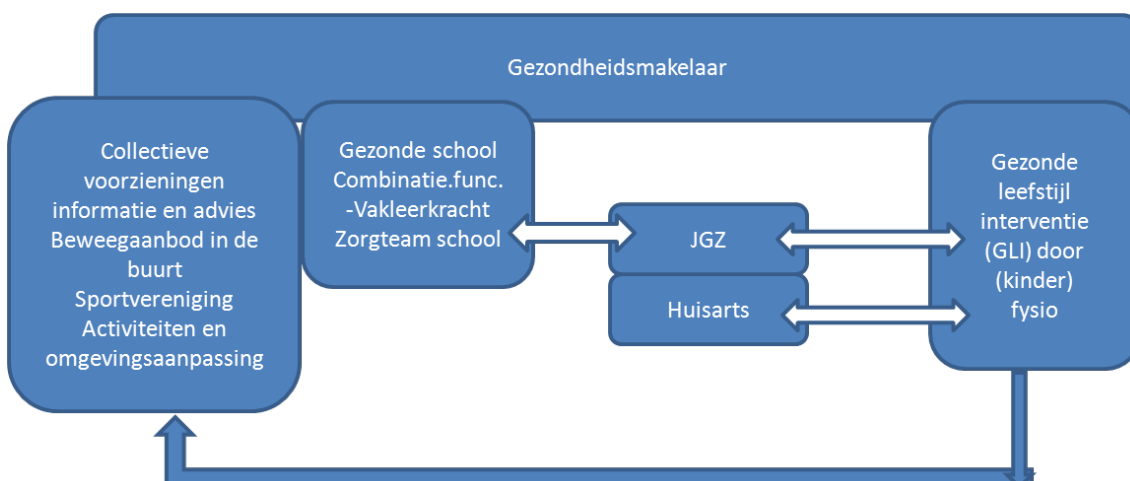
Gezondheidsmakelaar

Collectieve voorzieningen informatie en advies Beweegaanbod in de buurt Sportvereniging Activiteiten en omgevingsaanpassing

Gezonde school Combinatie.func. -Vakleerkracht Zorgteam school

JGZ

Huisarts

Gezonde leefstijl interventie (GLI) door (kinder) fysio